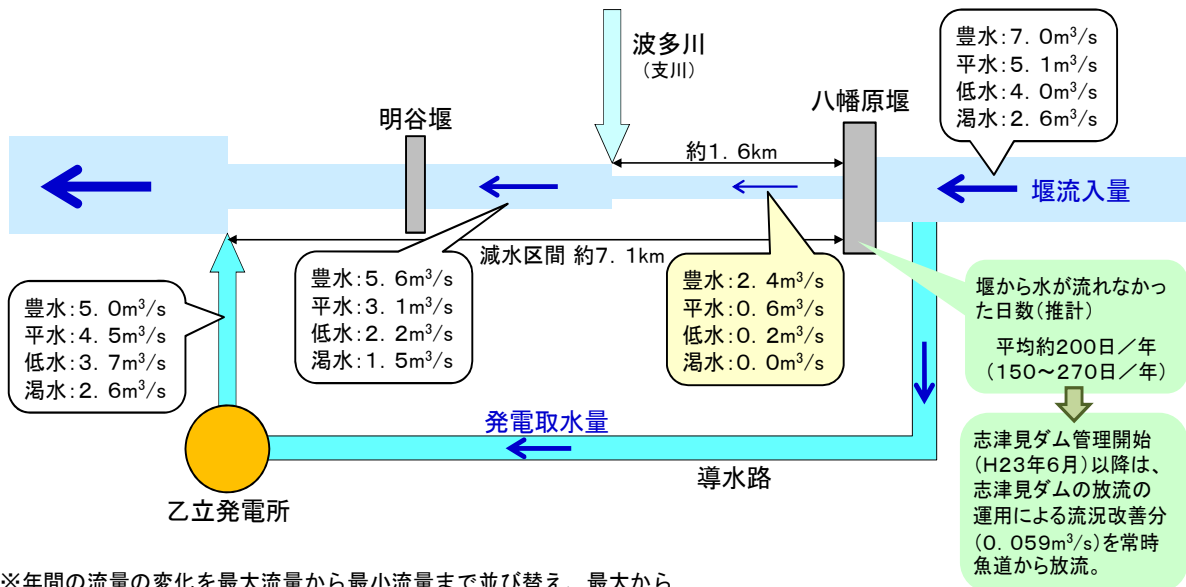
波多川
（支川）

豊水：7．0m$^3$/s
平水：5．1m$^3$/s
低水：4．0m$^3$/s
渇水：2．6m$^3$/s

明谷堰

八幡原堰

約1．6km

堰流入量

減水区間 約7．1km

豊水：5．6m$^3$/s
平水：3．1m$^3$/s
低水：2．2m$^3$/s
渇水：1．5m$^3$/s

豊水：2．4m$^3$/s
平水：0．6m$^3$/s
低水：0．2m$^3$/s
渇水：0．0m$^3$/s

堰から水が流れなかった日数（推計）
平均約200日／年
（150〜270日／年）

豊水：5．0m$^3$/s
平水：4．5m$^3$/s
低水：3．7m$^3$/s
渇水：2．6m$^3$/s

発電取水量

導水路

乙立発電所

志津見ダム管理開始（H23年6月）以降は、志津見ダムの放流の運用による流況改善分（0．059m$^3$/s）を常時魚道から放流。

※年間の流量の変化を最大流量から最小流量まで並び替え、最大から